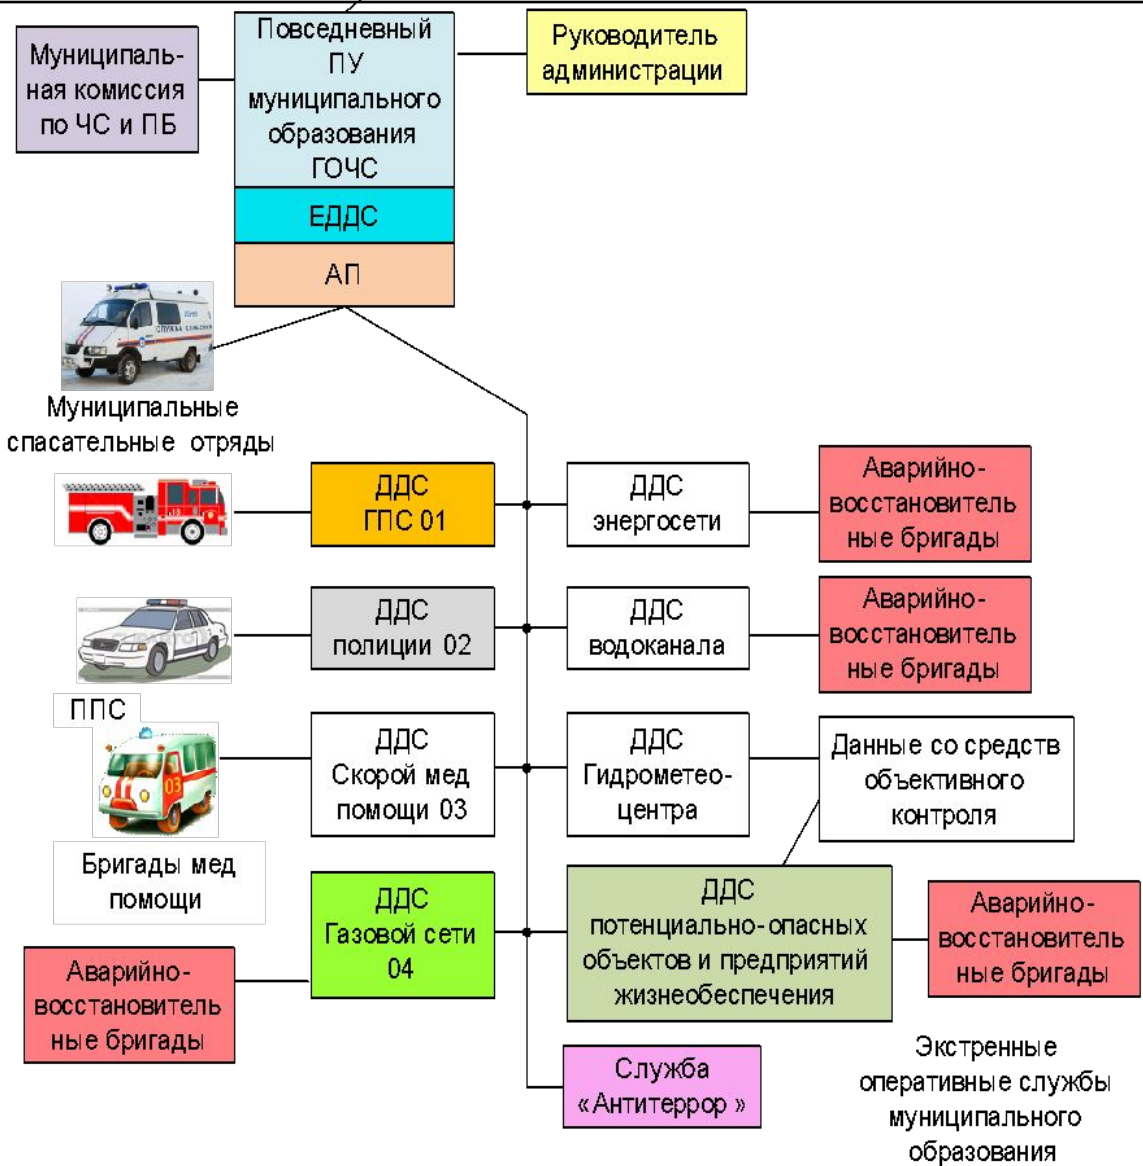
Муниципальная комиссия по ЧС и ПБ

Повседневный ПУ муниципального образования ГОЧС

ЕДДС

АП

Руководитель администрации

Муниципальные спасательные отряды

ДДС ГПС 01

ДДС энергосети

Аварийно-восстановительные бригады

ДДС полиции 02

ДДС водоканала

Аварийно-восстановительные бригады

ППС

ДДС Скорой мед помощи 03

ДДС Гидрометео-центра

Данные со средств объективного контроля

Бригады мед помощи

ДДС Газовой сети 04

ДДС потенциально-опасных объектов и предприятий жизнеобеспечения

Аварийно-восстановительные бригады

Аварийно-восстановительные бригады

Служба «Антитеррор »

Экстренные оперативные службы муниципального образования